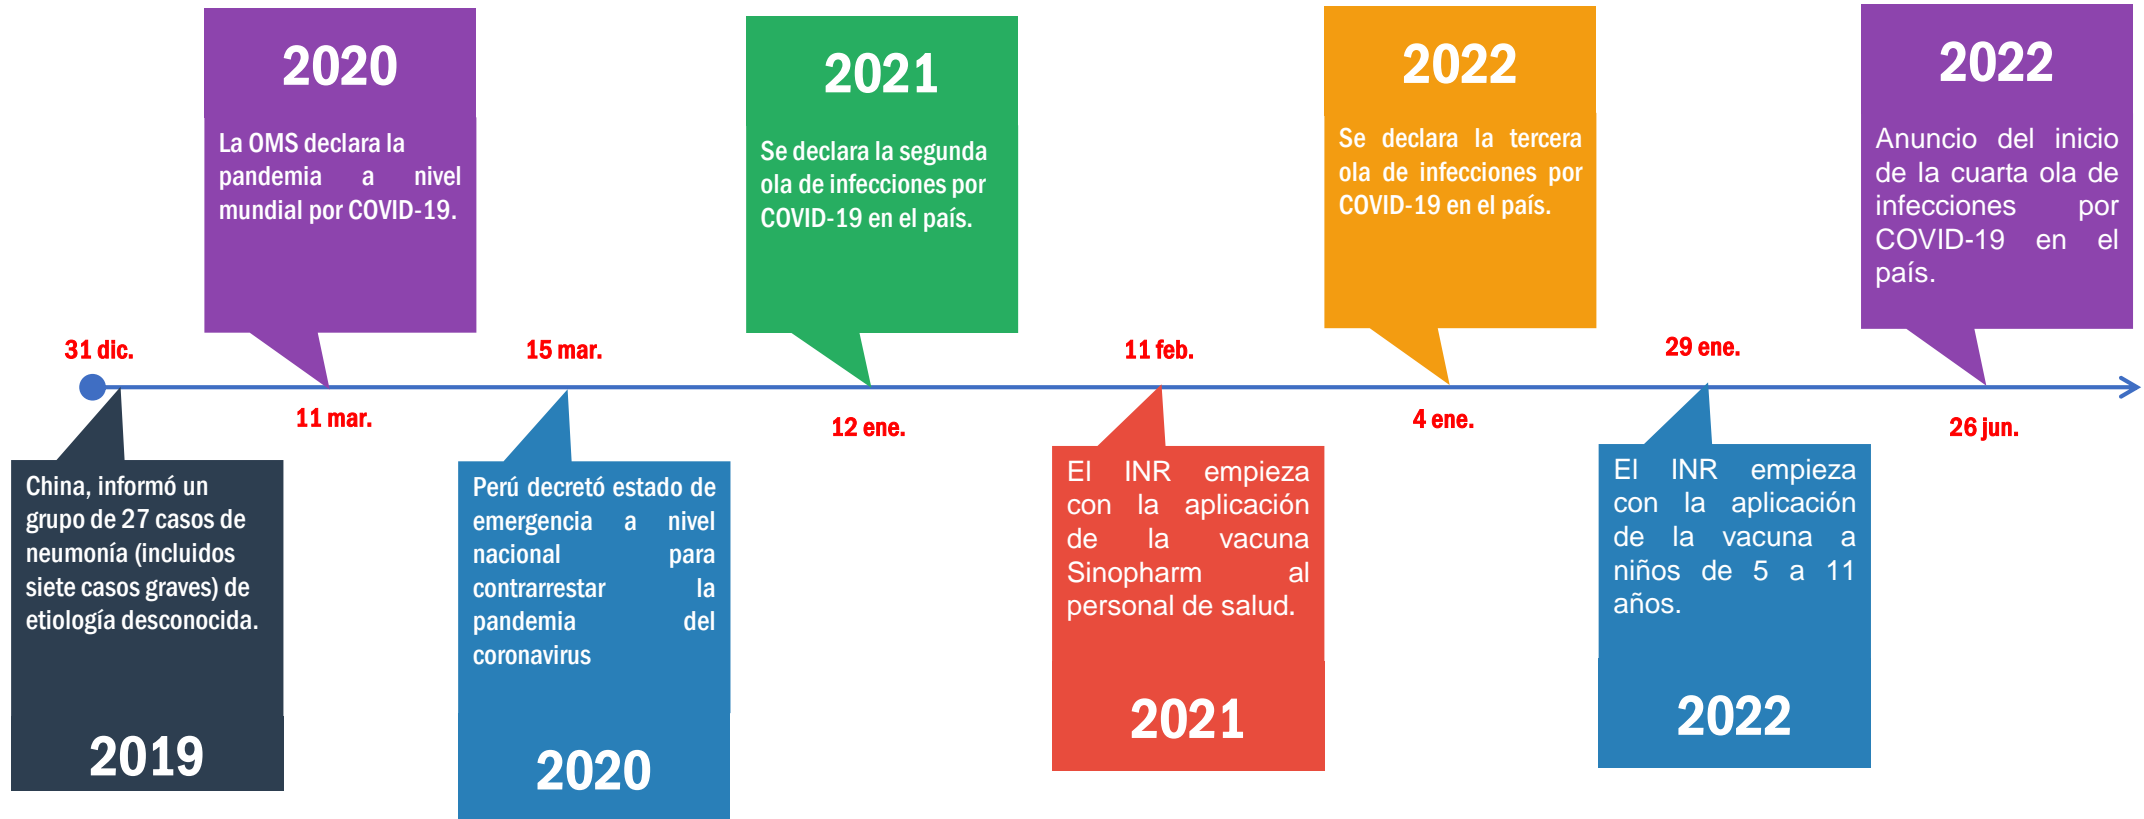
31 dic.

China, informó un grupo de 27 casos de neumonía (incluidos siete casos graves) de etiología desconocida.

2019

11 mar.

2020

La OMS declara la pandemia a nivel mundial por COVID-19.

15 mar.

Perú decretó estado de emergencia a nivel nacional para contrarrestar la pandemia del coronavirus

2020

12 ene.

2021

Se declara la segunda ola de infecciones por COVID-19 en el país.

11 feb.

El INR empieza con la aplicación de la vacuna Sinopharm al personal de salud.

2021

4 ene.

2022

Se declara la tercera ola de infecciones por COVID-19 en el país.

29 ene.

El INR empieza con la aplicación de la vacuna a niños de 5 a 11 años.

2022

26 jun.

2022

Anuncio del inicio de la cuarta ola de infecciones por COVID-19 en el país.